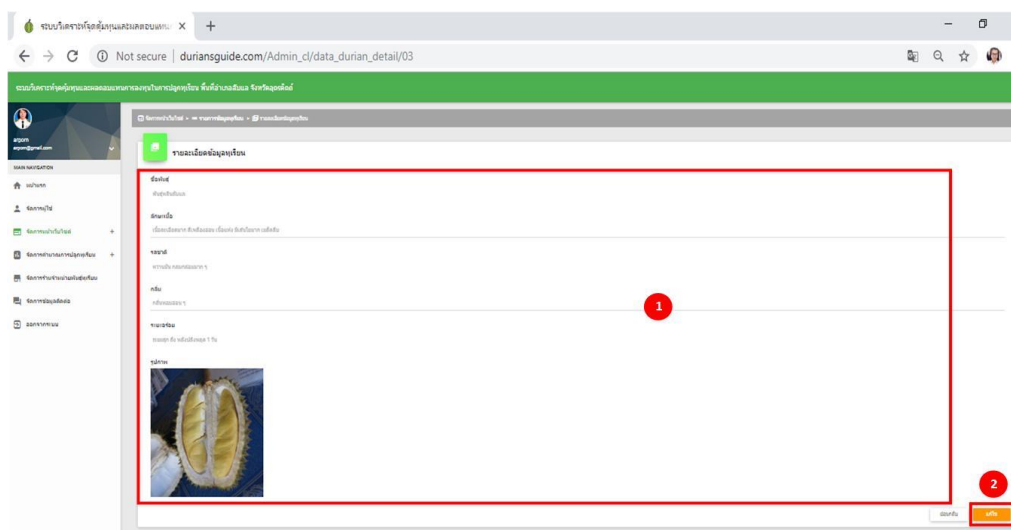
ระบบวิเคราะห์จุดคุ้มทุนและผลตอบแทน ×

Not secure | duriansguide.com/Admin_cl/data_durian_detail/03

ระบบวิเคราะห์จุดคุ้มทุนและผลตอบแทนการลงทุนในการปลูกทุเรียน พื้นที่อำเภอลับแล จังหวัดอุตรดิตถ์

arpom
arpom@gmail.com

MAIN NAVIGATION

หน้าแรก

จัดการผู้ใช้

จัดการหน้าเว็บไซต์

จัดการคำนวณการปลูกทุเรียน

จัดการจำนวนพันธุ์ทุเรียน

จัดการข้อมูลติดต่อ

ออกจากระบบ

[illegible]

รายละเอียดข้อมูลทุเรียน

ชื่อพันธุ์

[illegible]

ลักษณะเนื้อ

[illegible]

ราคา

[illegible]

กลิ่น

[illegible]

ระยะเวลา

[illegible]

รูปภาพ

1

2

ย้อนกลับ

แก้ไข